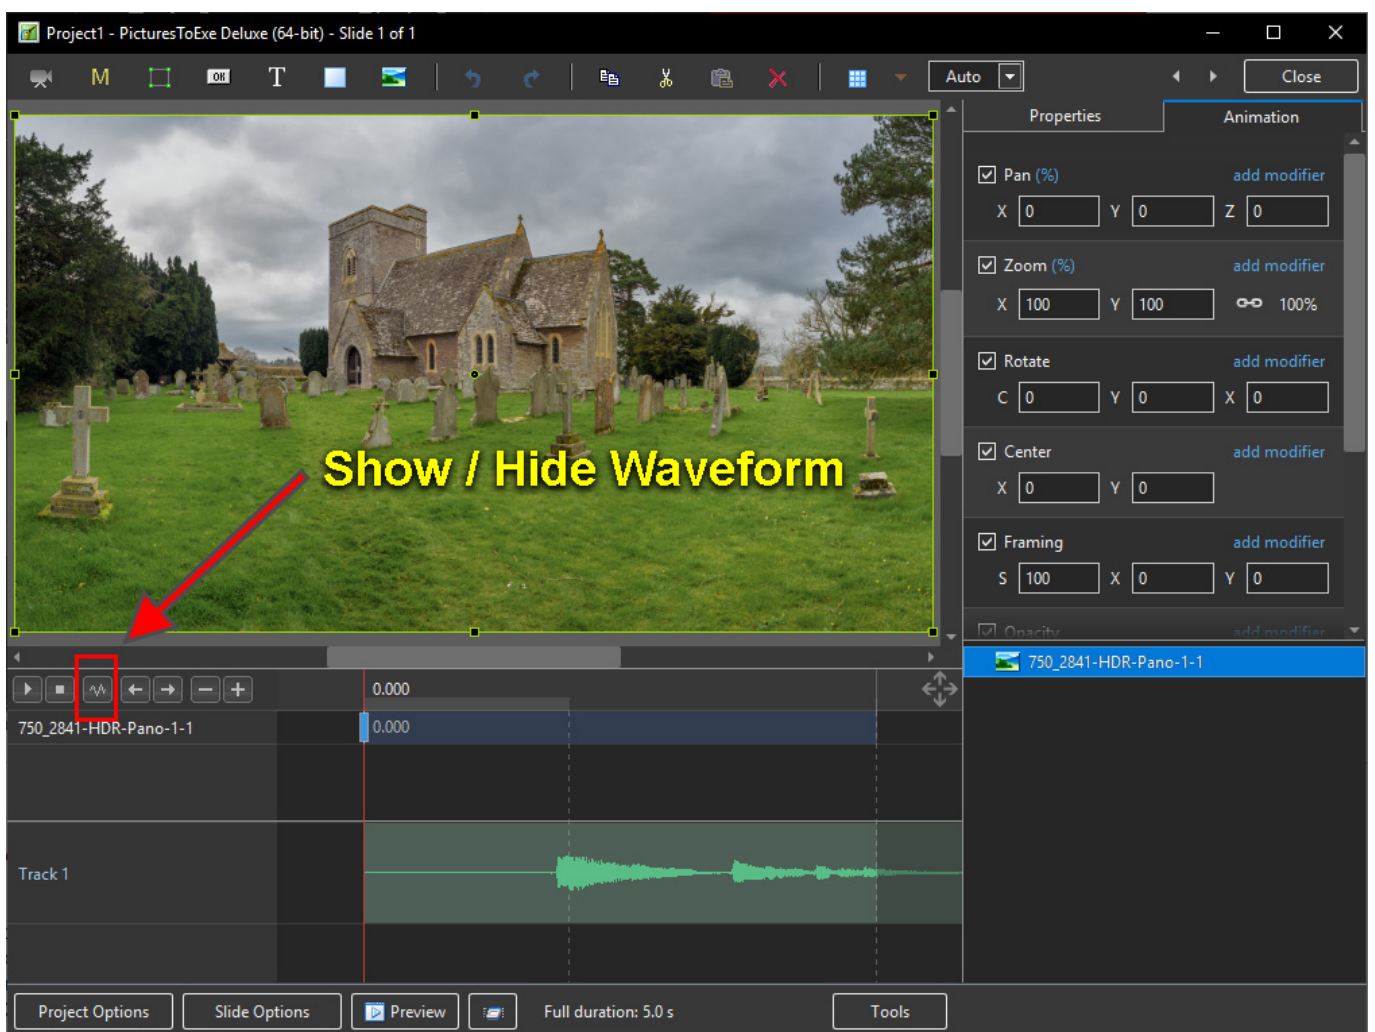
Project1 - PicturesToExe Deluxe (64-bit) - Slide 1 of 1

M T Auto Close

Properties Animation

Pan (%) add modifier
X 0 Y 0 Z 0

Zoom (%) add modifier
X 100 Y 100 100%

Rotate add modifier
C 0 Y 0 X 0

Center add modifier
X 0 Y 0

Framing add modifier
S 100 X 0 Y 0

Opacity add modifier

Show / Hide Waveform

750_2841-HDR-Pano-1-1

0.000

750_2841-HDR-Pano-1-1 0.000

Track 1

Project Options Slide Options Preview Full duration: 5.0 s Tools